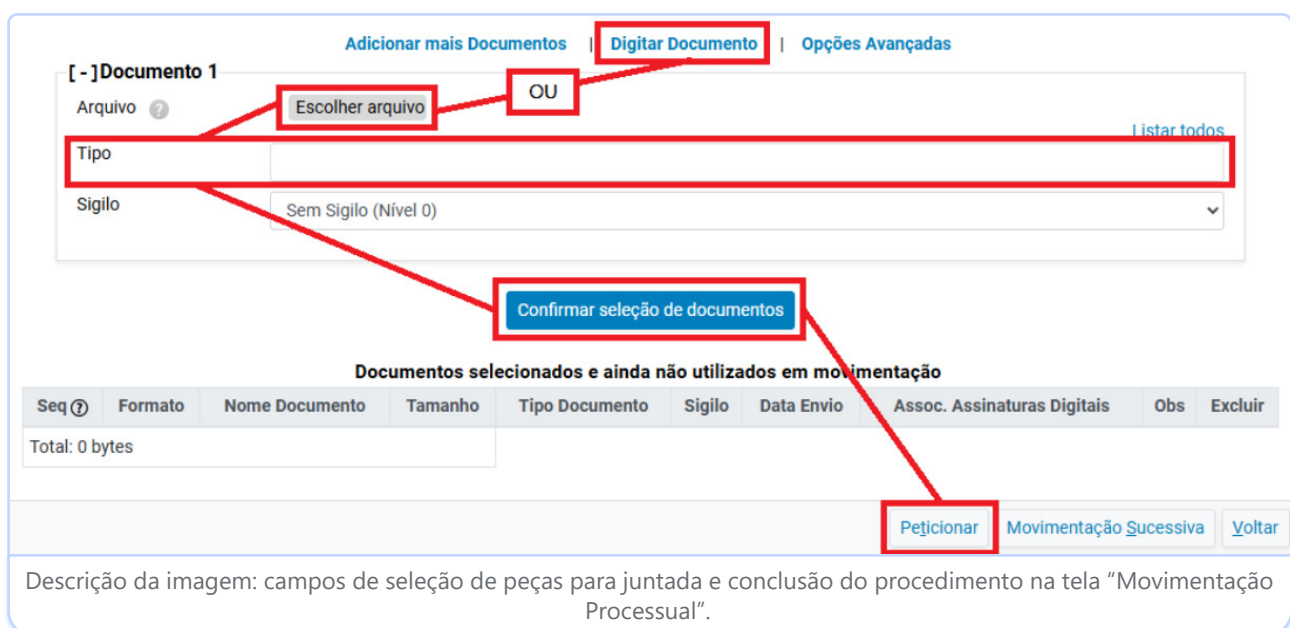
Adicionar mais Documentos | Digitar Documento | Opções Avançadas

[ - ] Documento 1

Arquivo ? Escolher arquivo

OU

Listar todos

Tipo

Sigilo Sem Sigilo (Nível 0)

Confirmar seleção de documentos

Documentos selecionados e ainda não utilizados em movimentação

| Seq ? | Formato | Nome Documento | Tamanho | Tipo Documento | Sigilo | Data Envio | Assoc. Assinaturas Digitais | Obs | Excluir |
|---|---|---|---|---|---|---|---|---|---|
| Total: 0 bytes | | | | | | | | | |

Peticionar Movimentação Sucessiva Voltar

Descrição da imagem: campos de seleção de peças para juntada e conclusão do procedimento na tela “Movimentação Processual”.